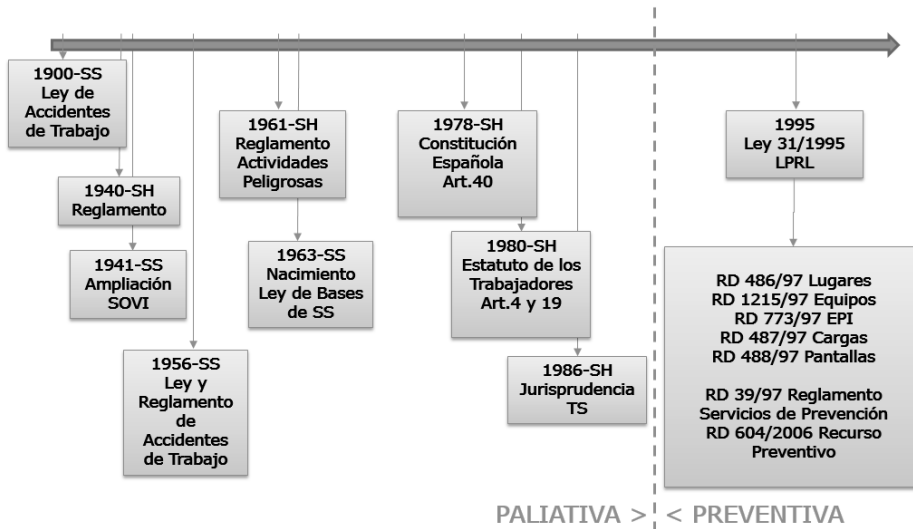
1900-SS
Ley de Accidentes de Trabajo

1940-SH
Reglamento

1941-SS
Ampliación SOVI

1956-SS
Ley y Reglamento de Accidentes de Trabajo

1961-SH
Reglamento Actividades Peligrosas

1963-SS
Nacimiento Ley de Bases de SS

1978-SH
Constitución Española Art.40

1980-SH
Estatuto de los Trabajadores Art.4 y 19

1986-SH
Jurisprudencia TS

1995
Ley 31/1995
LPRL

RD 486/97 Lugares
RD 1215/97 Equipos
RD 773/97 EPI
RD 487/97 Cargas
RD 488/97 Pantallas

RD 39/97 Reglamento Servicios de Prevención
RD 604/2006 Recurso Preventivo

PALIATIVA > < PREVENTIVA